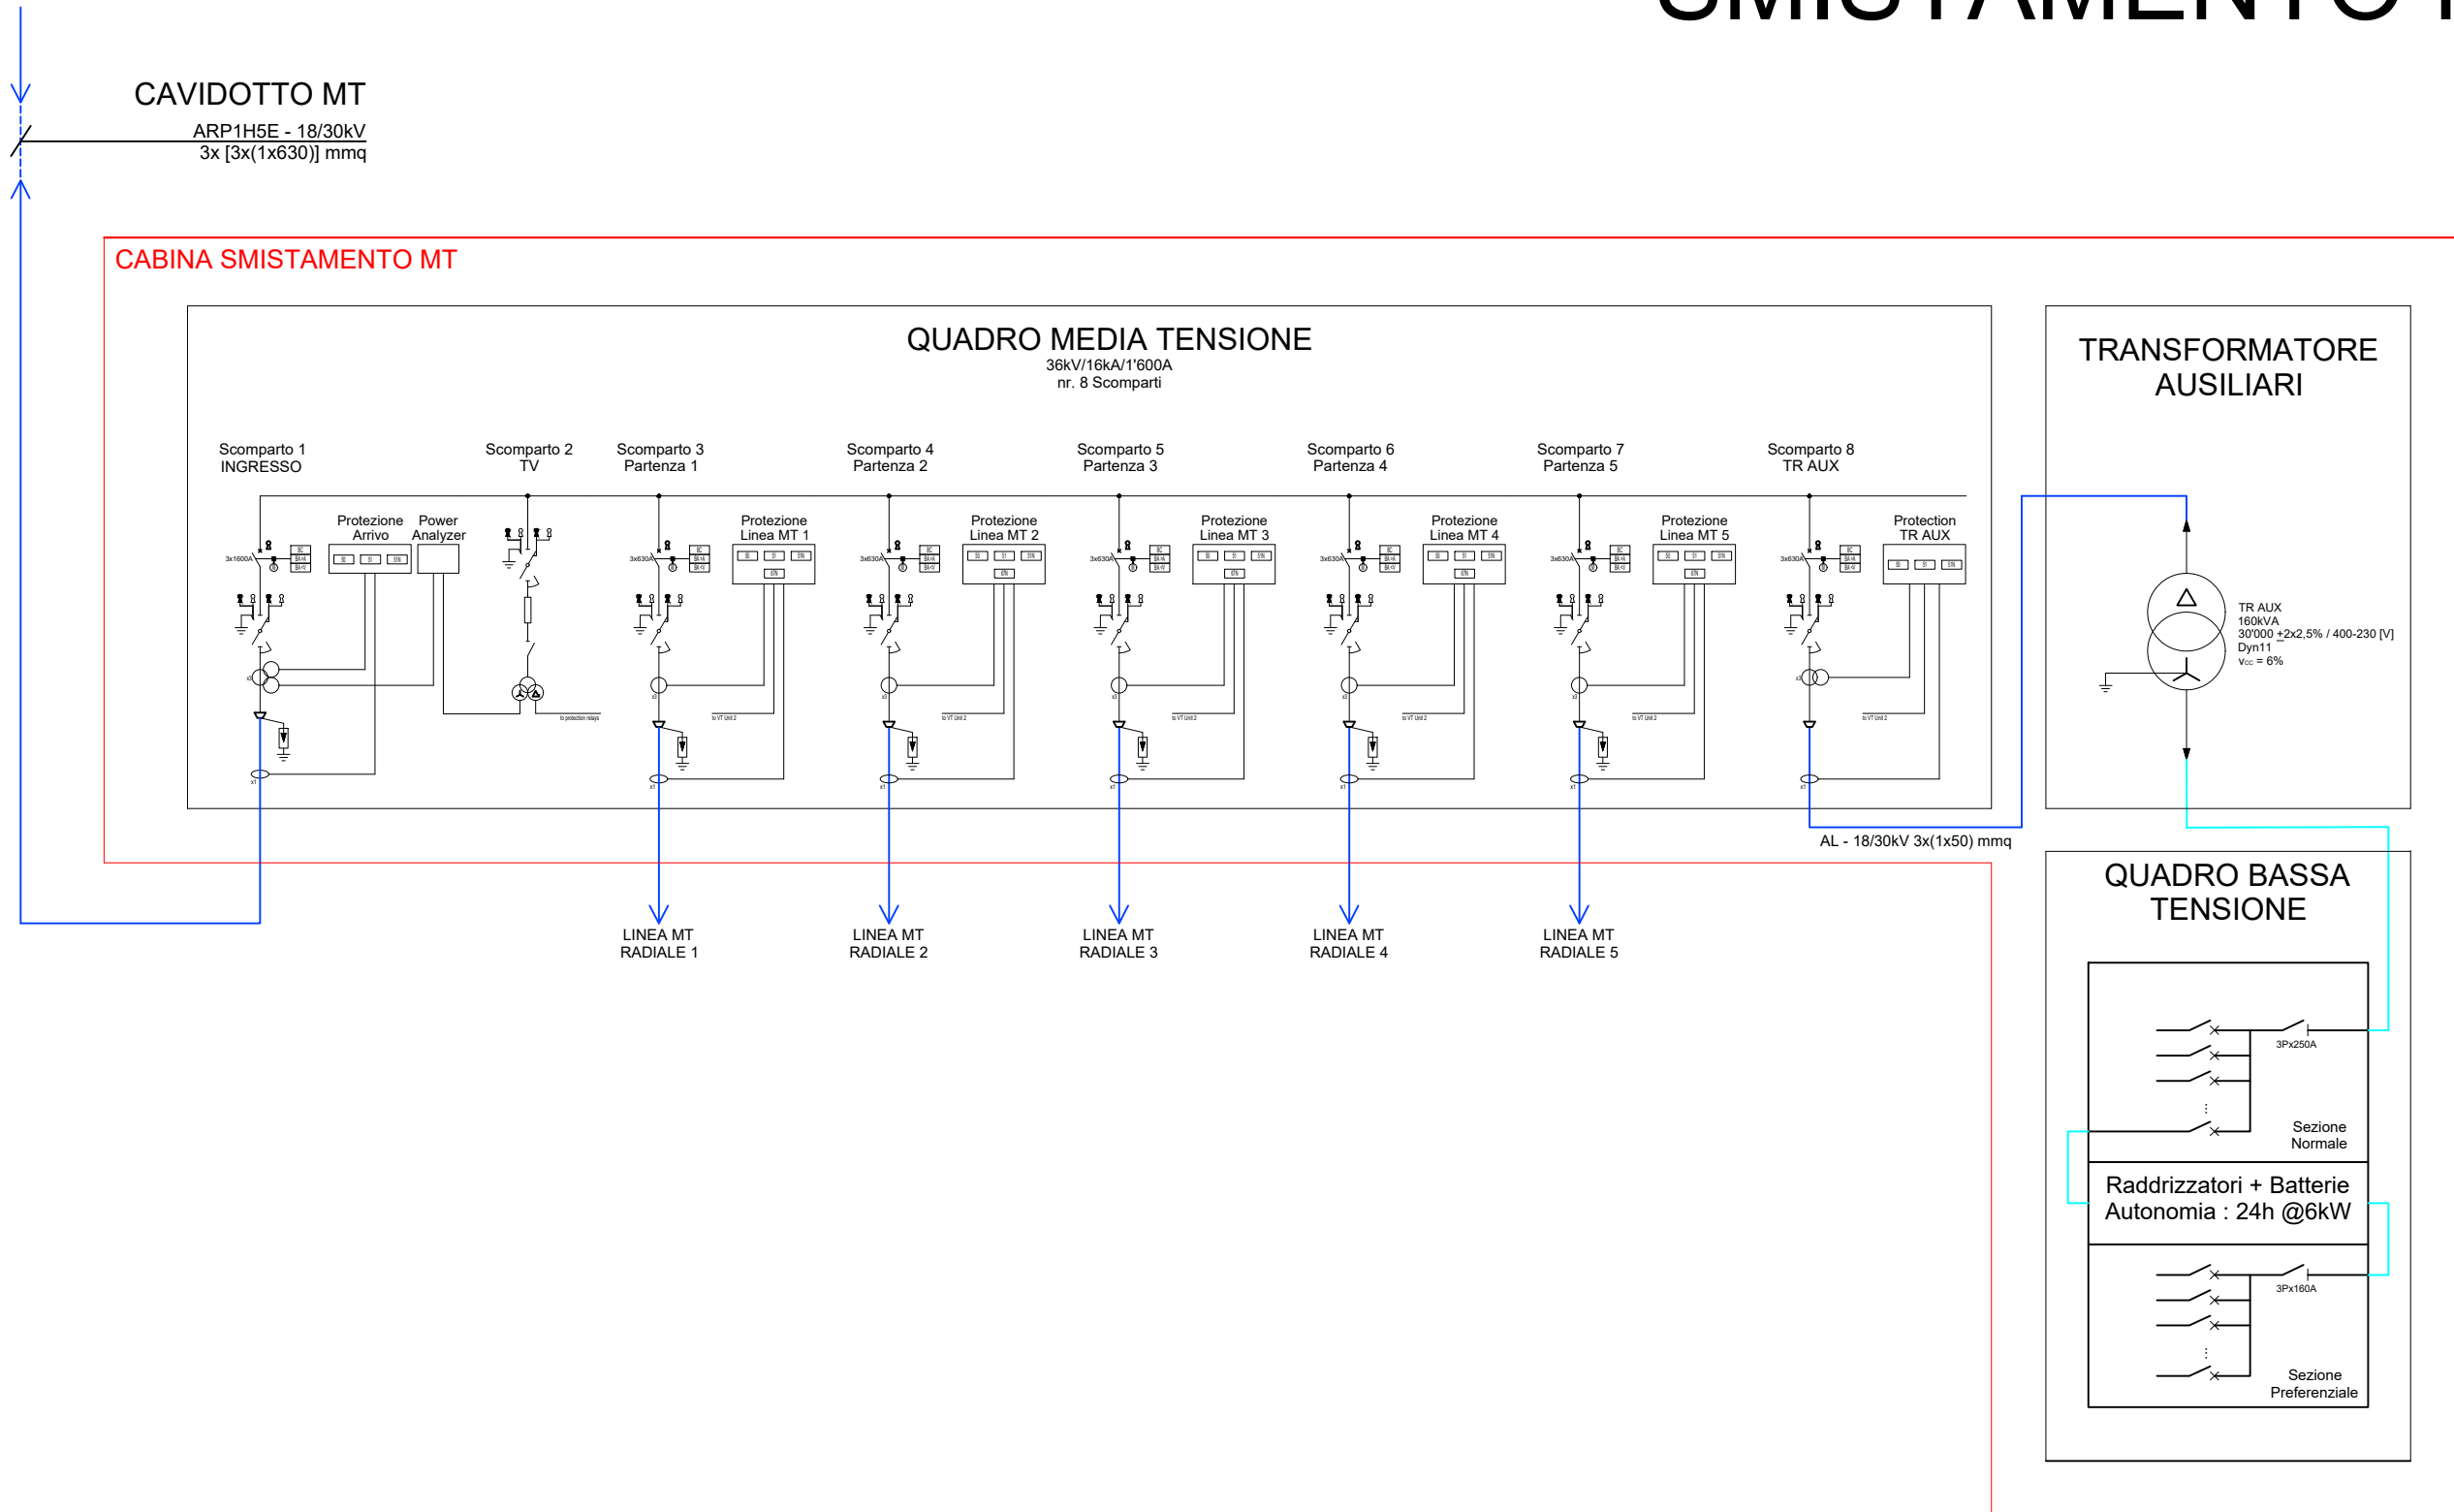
SMISTAMENTO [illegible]

CAVIDOTTO MT
ARP1H5E - 18/30kV
3x [3x(1x630)] mmq

CABINA SMISTAMENTO MT

QUADRO MEDIA TENSIONE
36kV/16kA/1'600A
nr. 8 Scomparti

Scomparto 1
INGRESSO

Scomparto 2
TV

Scomparto 3
Partenza 1

Scomparto 4
Partenza 2

Scomparto 5
Partenza 3

Scomparto 6
Partenza 4

Scomparto 7
Partenza 5

Scomparto 8
TR AUX

Protezione
Arrivo

Power
Analyzer

Protezione
Linea MT 1

Protezione
Linea MT 2

Protezione
Linea MT 3

Protezione
Linea MT 4

Protezione
Linea MT 5

Protection
TR AUX

3x1600A
3x630A
3x630A
3x630A
3x630A
3x630A
3x630A

to protection relays
to VT Unit 2
to VT Unit 2
to VT Unit 2
to VT Unit 2
to VT Unit 2
to VT Unit 2

AL - 18/30kV 3x(1x50) mmq

LINEA MT
RADIALE 1

LINEA MT
RADIALE 2

LINEA MT
RADIALE 3

LINEA MT
RADIALE 4

LINEA MT
RADIALE 5

TRANSFORMATORE
AUSILIARI

TR AUX
160kVA
30'000 ±2x2,5% / 400-230 [V]
Dyn11
Vcc = 6%

QUADRO BASSA
TENSIONE

3Px250A

Sezione
Normale

Raddrizzatori + Batterie
Autonomia : 24h @6kW

3Px160A

Sezione
Preferenziale